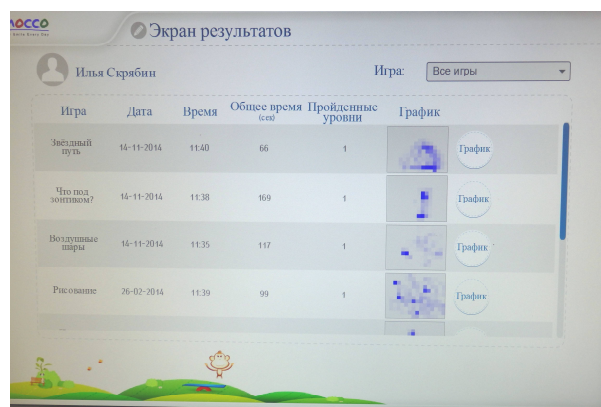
ЛОССО

Экран результатов

Илья Скрябин

Игра: Все игры

| Игра | Дата | Время | Общее время (сек) | Пройденные уровни | График | |
|---|---|---|---|---|---|---|
| Звёздный путь | 14-11-2014 | 11:40 | 66 | 1 | | График |
| Что под зонтиком? | 14-11-2014 | 11:38 | 169 | 1 | | График |
| Воздушные шары | 14-11-2014 | 11:35 | 117 | 1 | | График |
| Рисование | 26-02-2014 | 11:39 | 99 | 1 | | График |